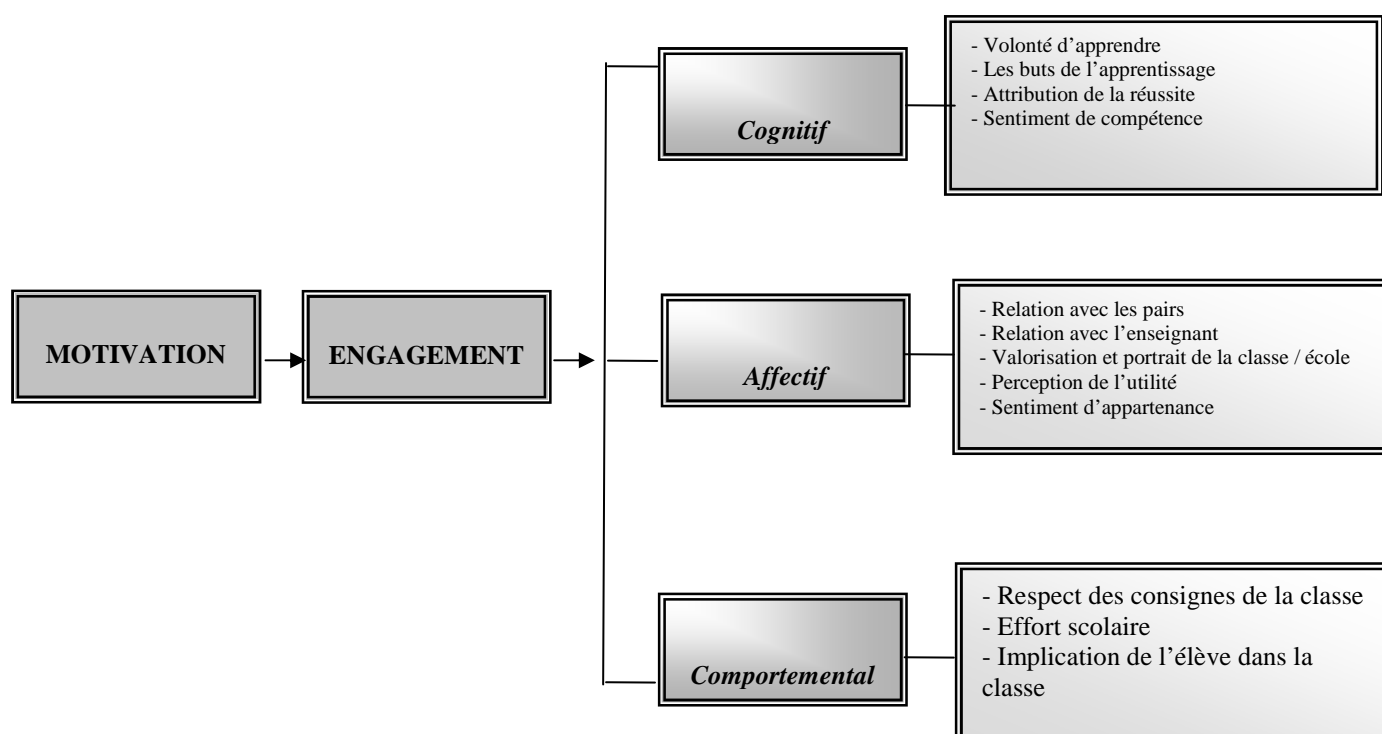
MOTIVATION

ENGAGEMENT

Cognitif

- Volonté d'apprendre
- Les buts de l'apprentissage
- Attribution de la réussite
- Sentiment de compétence

Affectif

- Relation avec les pairs
- Relation avec l'enseignant
- Valorisation et portrait de la classe / école
- Perception de l'utilité
- Sentiment d'appartenance

Comportemental

- Respect des consignes de la classe
- Effort scolaire
- Implication de l'élève dans la classe